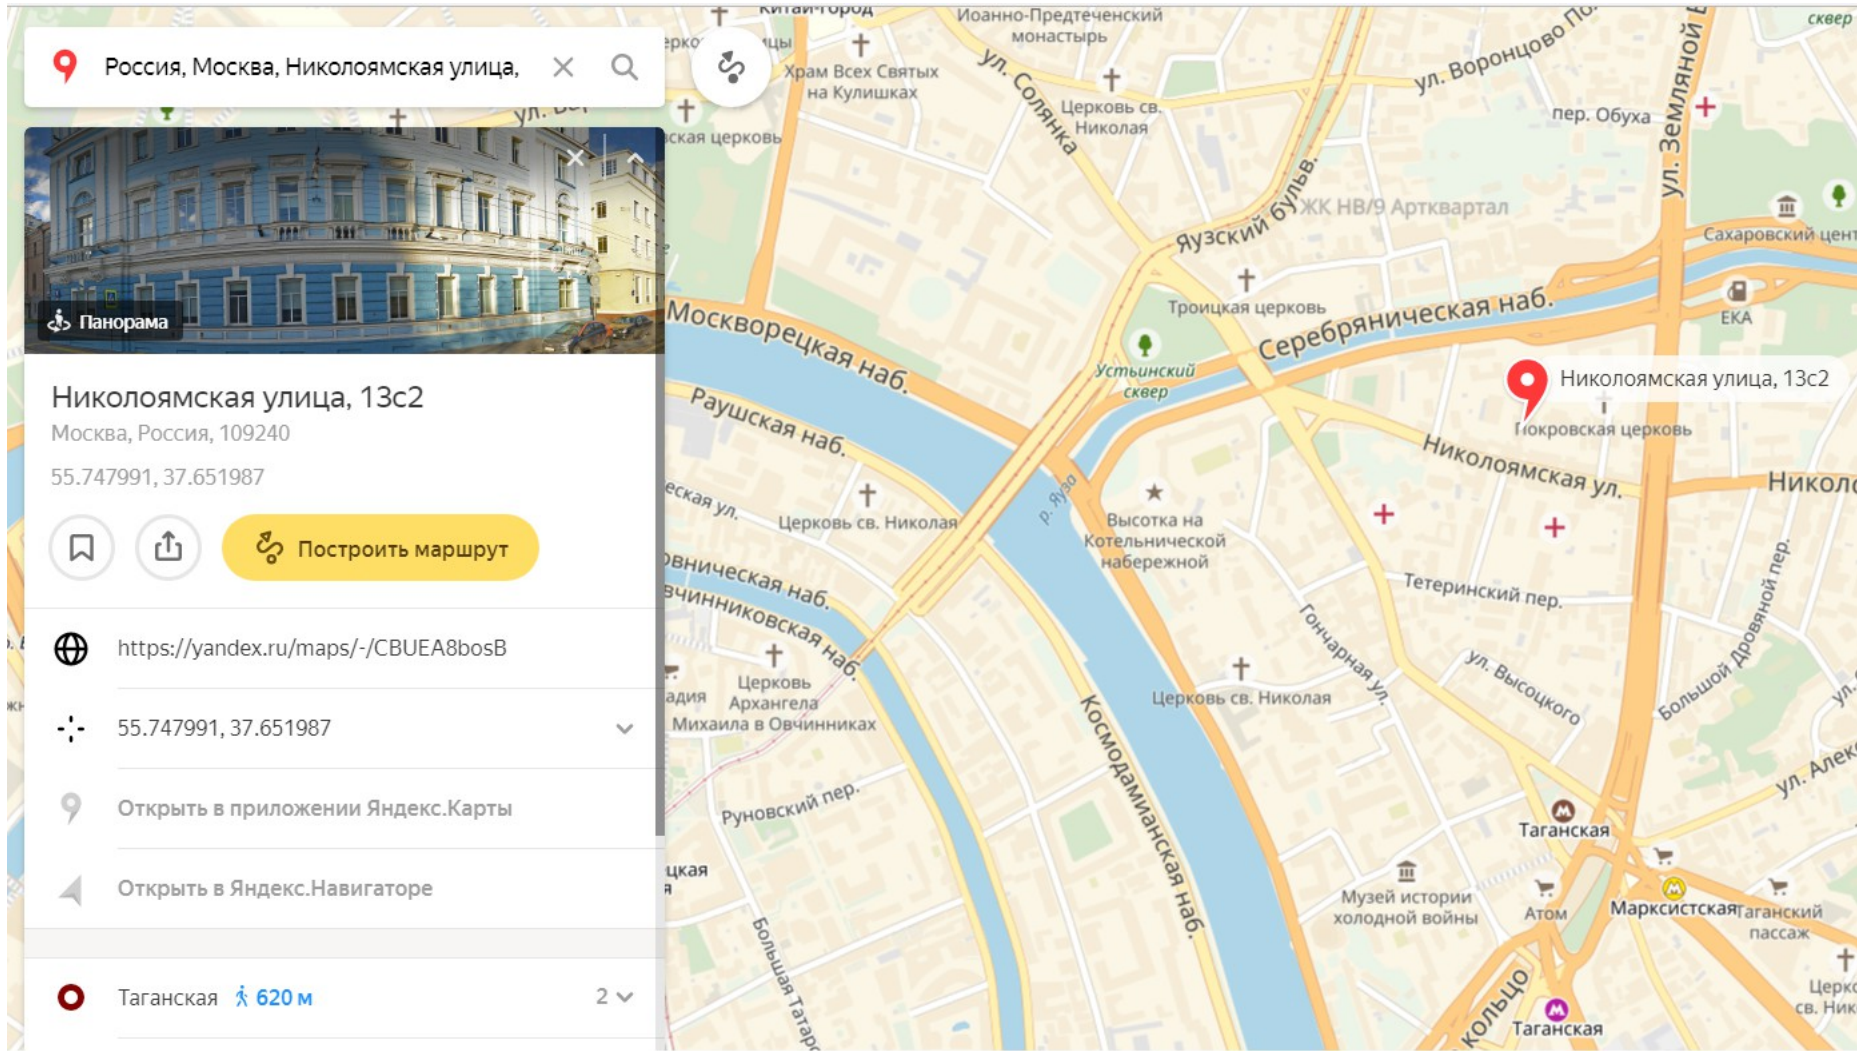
Россия, Москва, Николоямская улица,

Панорама

Николоямская улица, 13с2
Москва, Россия, 109240
55.747991, 37.651987

Построить маршрут

https://yandex.ru/maps/-/CBUEA8bosB

55.747991, 37.651987

Открыть в приложении Яндекс.Карты

Открыть в Яндекс.Навигаторе

Таганская 620 м 2

Китай-город
Иоанно-Предтеченский монастырь
Храм Всех Святых на Кулишках
ул. Солянка
Церковь св. Николая
ул. Воронцово По
пер. Обуха
ул. Земляной В
сквер
Сахаровский цент
ЖК НВ/9 Артквартал
Яузский бульв.
Троицкая церковь
ЕКА
Серебряническая наб.
Москворецкая наб.
Устьинский сквер
Николоямская улица, 13с2
Покровская церковь
Раушская наб.
Николоямская ул.
Никол
ская церковь
еская ул.
Церковь св. Николая
р. Яуза
Высотка на Котельнической набережной
овническая наб.
вчинниковская наб.
Теterинский пер.
Гончарная ул.
Большой Дровяной пер.
Церковь Архангела Михаила в Овчинниках
Церковь св. Николая
ул. Высоцкого
Космодамианская наб.
Руновский пер.
ул. Алек
Таганская
Музей истории холодной войны
Атом
Марксистская
Таганский пассаж
цкая
Большая Татар
кольцо
Таганская
Церк св. Ник